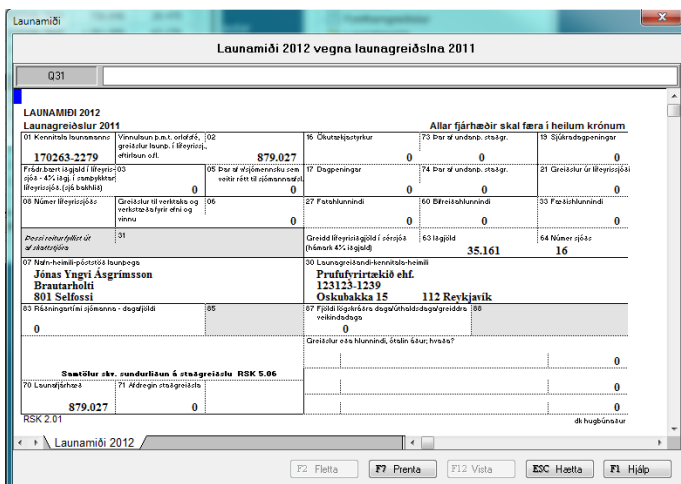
Launamiði

Launamiði 2012 vegna launagreiðslna 2011

Q31

LAUNAMIÐI 2012
Launagreiðslur 2011
Allar fjárhæðir skal færa í heilum krónum

01 Kennitala launamanns
170263-2279
Vinnulaun þ.m.t. orlofsfé, greiðslur launþ. í lífeyrissj., eftirlaun o.fl.
02
879.027
16 Ökutækjastyrkur
0
73 Þar af undanþ. staðgr.
0
19 Sjúkradagpeningar
0

Frádr.bært iðgjald í lífeyrissjóð - 4% iðgj. í samþykktar lífeyrissjóð. (sjá bakhlið)
03
0
05 Þar af sjómennsku sem veitir rétt til sjómannaafsl.
0
17 Dagpeningar
0
74 Þar af undanþ. staðgr.
0
21 Greiðslur úr lífeyrissjóði
0

08 Númer lífeyrissjóðs
Greiðslur til verktaka og verktakagreiðslur fyrir efni og vinnu
06
0
27 Fatahlunnindi
0
60 Bifreiðahlunnindi
0
33 Fæðishlunnindi
0

Þessi reitur fylltur út af skattstjóra
31
Greidd lífeyrisiðgjöld í séreignarsjóð (hámark 4% iðgjöld)
63 Iðgjöld
35.161
64 Númer sjóðs
16

07 Nafn-heimili-póststöð launþega
Jónas Yngvi Ásgrímsson
Brautarholti
801 Selfossi
30 Launagreiðandi-kennitala-heimili
Prufufyrirtækið ehf.
123123-1239
Oskubakka 15 112 Reykjavík

83 Ráðningartími sjómanna - dagafjöldi
0
85
87 Fjöldi lögskráðra daga/úthaldsdaga/greiddra veikindadaga
0
88

Greiðslur eða hlunnindi, ótalin áður, hvaða?
0
0
0

Samtölur skv. sundurliðun á staðgreiðslu RSK 5.06
70 Launafjárhæð
879.027
71 Afdregin staðgreiðsla
0

RSK 2.01
dk hugbúnaður

Launamiði 2012

F2 Fletta
F7 Prenta
F12 Vista
ESC Hætta
F1 Hjálp